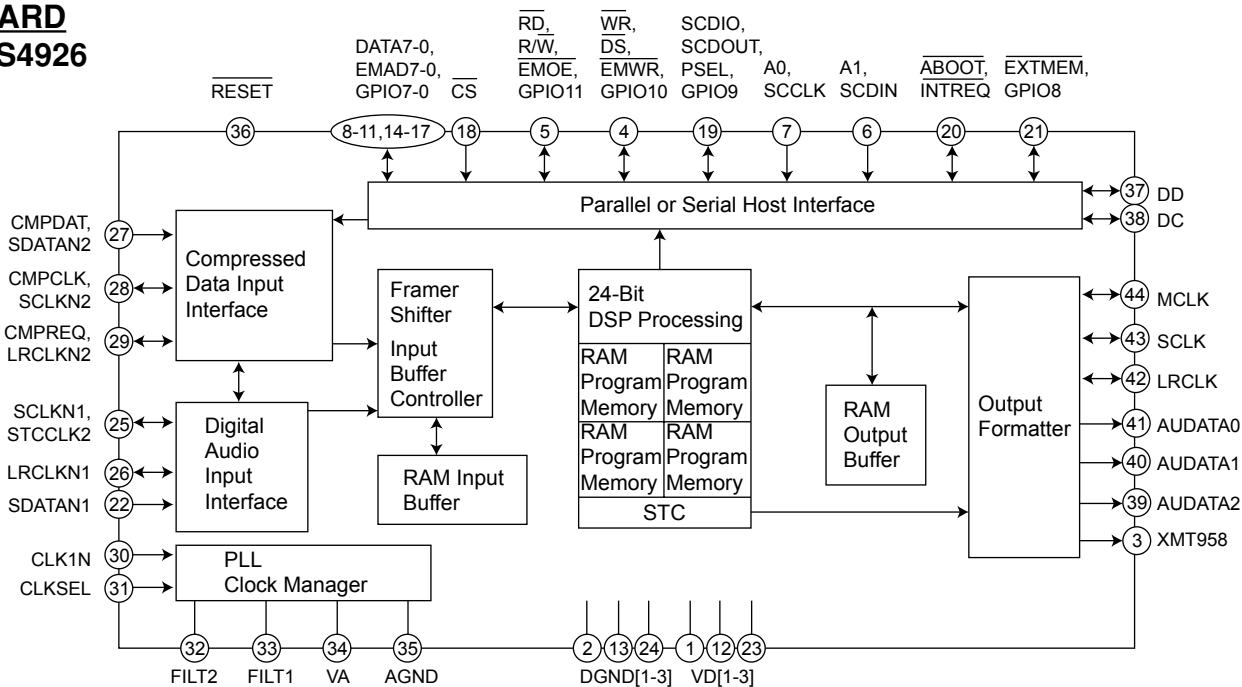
ARD
S4926

RESET
DATA7-0, EMAD7-0, GPIO7-0
CS
RD, R/W, EMOE, GPIO11
WR, DS, EMWR, GPIO10
SCDIO, SCDOUT, PSEL, GPIO9
A0, SCCLK
A1, SCDIN
ABOOT, INTREQ
EXTMEM, GPIO8

36
8-11,14-17
18
5
4
19
7
6
20
21

Parallel or Serial Host Interface
37 DD
38 DC

CMPDAT, SDATAN2 27
CMPCLK, SCLKN2 28
CMPREQ, LRCLKN2 29
Compressed Data Input Interface

Framer Shifter
Input Buffer Controller

24-Bit DSP Processing

| RAM Program Memory | RAM Program Memory |
|---|---|
| RAM Program Memory | RAM Program Memory |

STC

RAM Output Buffer

Output Formatter

44 MCLK
43 SCLK
42 LRCLK
41 AUDATA0
40 AUDATA1
39 AUDATA2
3 XMT958

SCLKN1, STCCLK2 25
LRCLKN1 26
SDATAN1 22
Digital Audio Input Interface

RAM Input Buffer

CLK1N 30
CLKSEL 31
PLL Clock Manager

32 FILT2
33 FILT1
34 VA
35 AGND
2 13 24 DGND[1-3]
1 12 23 VD[1-3]